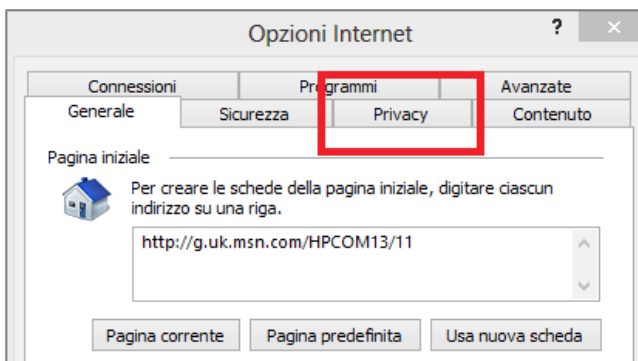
Opzioni Internet

?

Connessioni

Programmi

Avanzate

Generale

Sicurezza

Privacy

Contenuto

Pagina iniziale

Per creare le schede della pagina iniziale, digitare ciascun indirizzo su una riga.

http://g.uk.msn.com/HPCOM13/11

Pagina corrente

Pagina predefinita

Usa nuova scheda